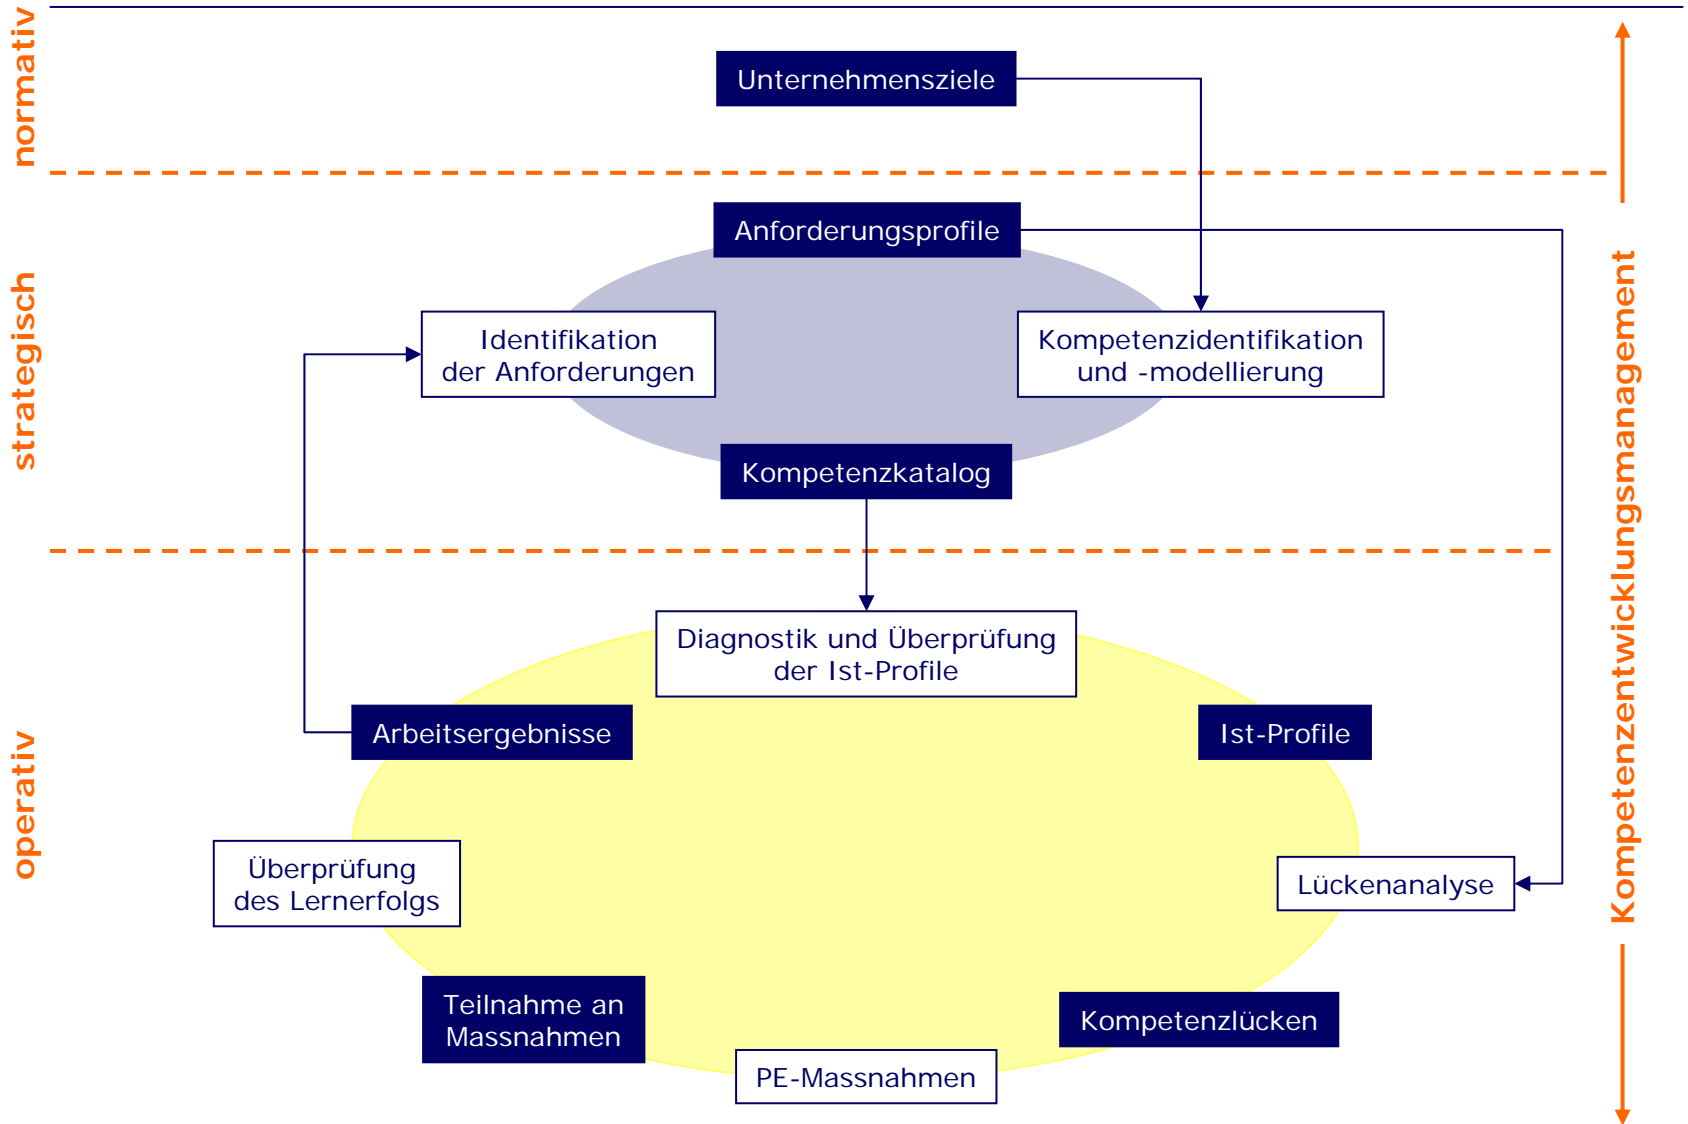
normativ

Unternehmensziele

strategisch

Anforderungsprofile

Identifikation der Anforderungen

Kompetenzidentifikation und -modellierung

Kompetenzkatalog

operativ

Diagnostik und Überprüfung der Ist-Profile

Arbeitsergebnisse

Ist-Profile

Überprüfung des Lernerfolgs

Lückenanalyse

Teilnahme an Massnahmen

Kompetenzlücken

PE-Massnahmen

Kompetenzentwicklungsmanagement